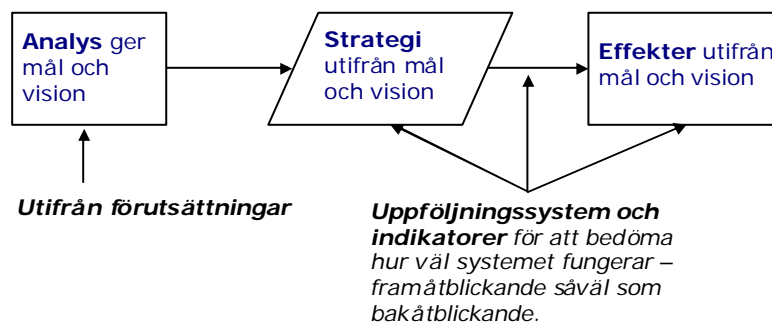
**Analys** ger mål och vision

**Strategi** utifrån mål och vision

**Effekter** utifrån mål och vision

*Utifrån förutsättningar*

***Uppföljningssystem och indikatorer*** *för att bedöma hur väl systemet fungerar – framåtblickande såväl som bakåtblickande.*